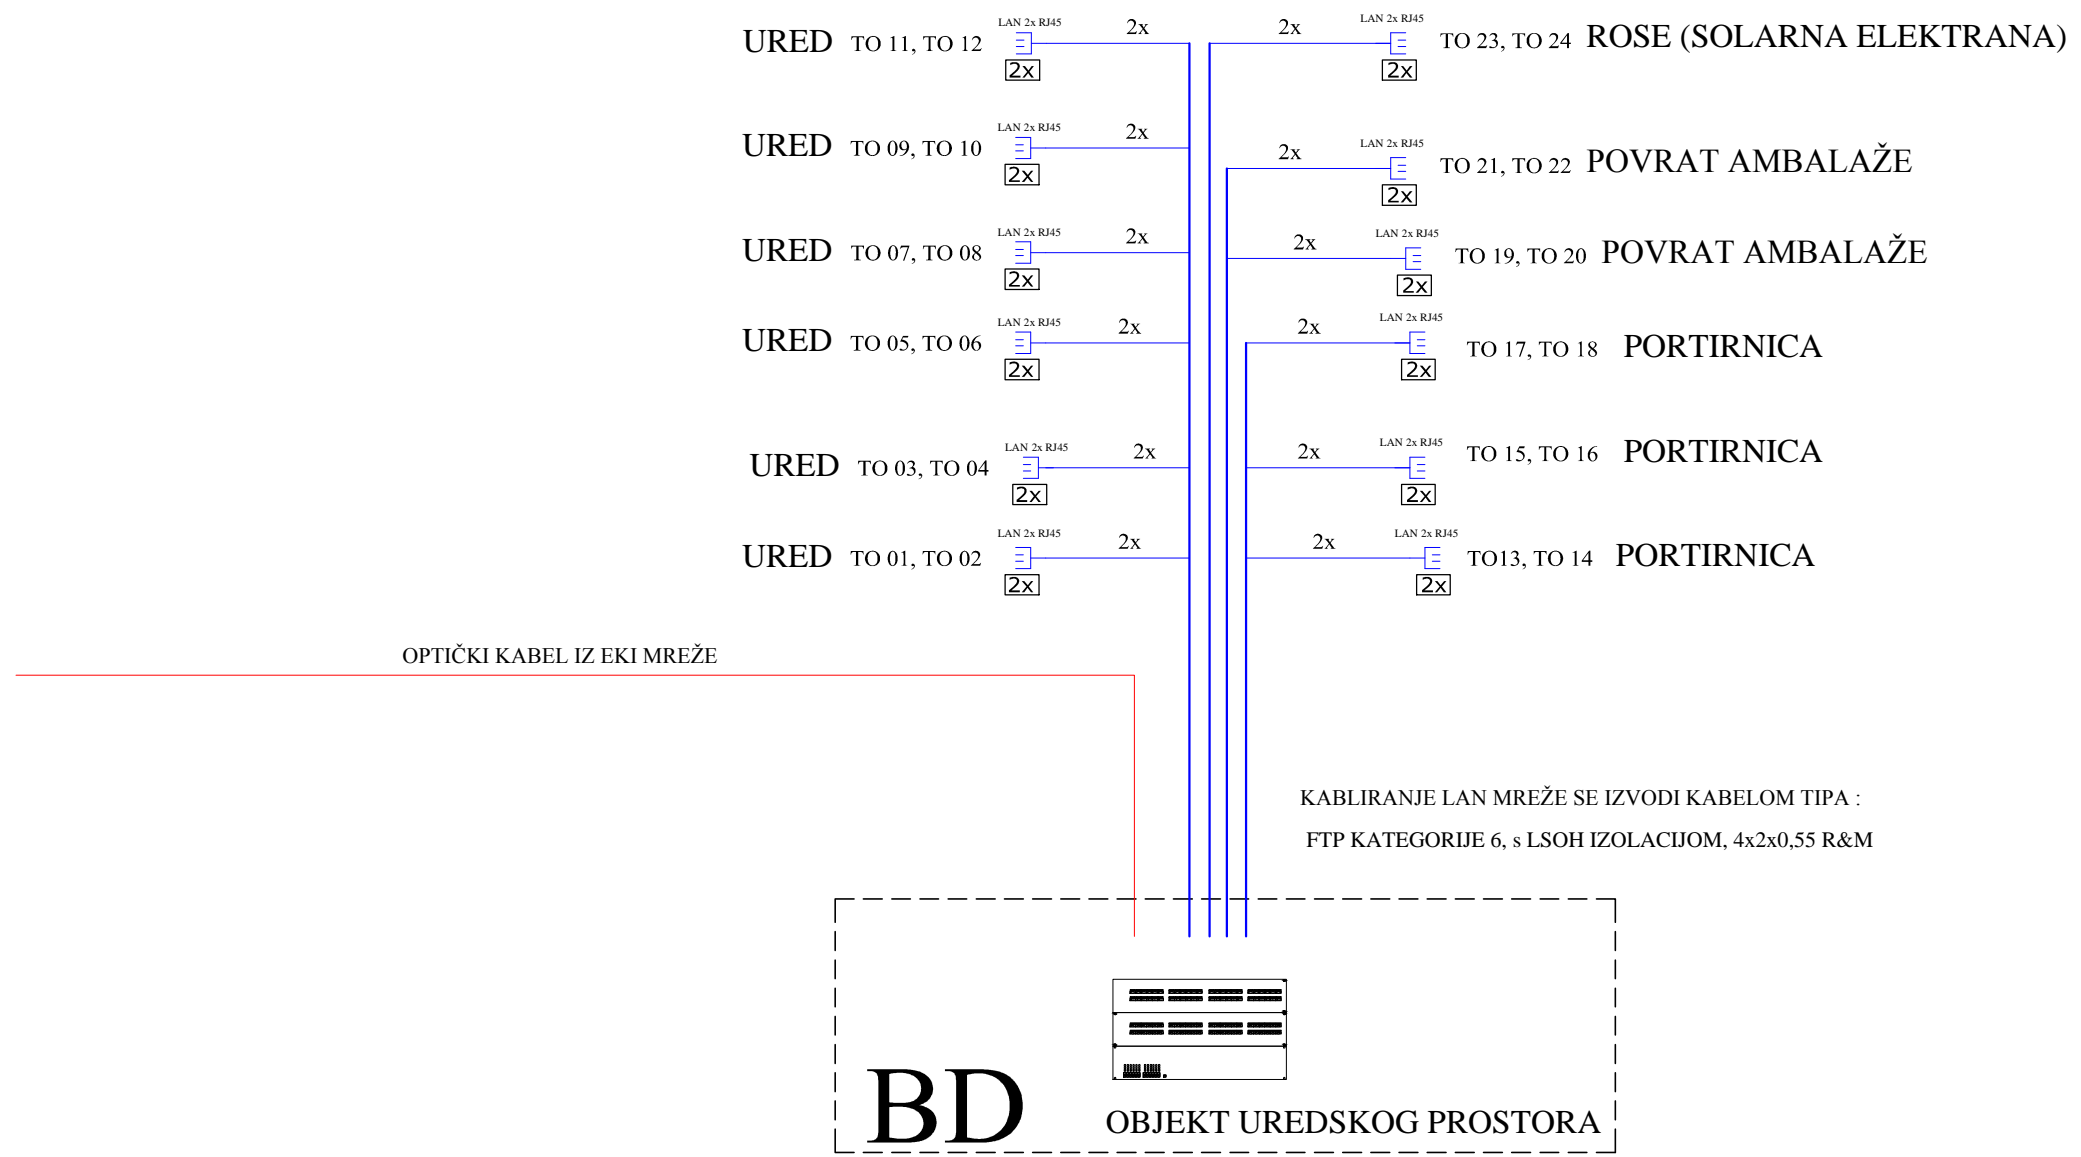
URED TO 11, TO 12 LAN 2x RJ45 2x 2x

2x LAN 2x RJ45 TO 23, TO 24 ROSE (SOLARNA ELEKTRANA) 2x

URED TO 09, TO 10 LAN 2x RJ45 2x 2x

2x LAN 2x RJ45 TO 21, TO 22 POVRAT AMBALAŽE 2x

URED TO 07, TO 08 LAN 2x RJ45 2x 2x

2x LAN 2x RJ45 TO 19, TO 20 POVRAT AMBALAŽE 2x

URED TO 05, TO 06 LAN 2x RJ45 2x 2x

2x LAN 2x RJ45 TO 17, TO 18 PORTIRNICA 2x

URED TO 03, TO 04 LAN 2x RJ45 2x 2x

2x LAN 2x RJ45 TO 15, TO 16 PORTIRNICA 2x

URED TO 01, TO 02 LAN 2x RJ45 2x 2x

2x LAN 2x RJ45 TO13, TO 14 PORTIRNICA 2x

OPTIČKI KABEL IZ EKI MREŽE

KABLIRANJE LAN MREŽE SE IZVODI KABELOM TIPA :

FTP KATEGORIJE 6, s LSOH IZOLACIJOM, 4x2x0,55 R&M

BD

OBJEKT UREDSKOG PROSTORA